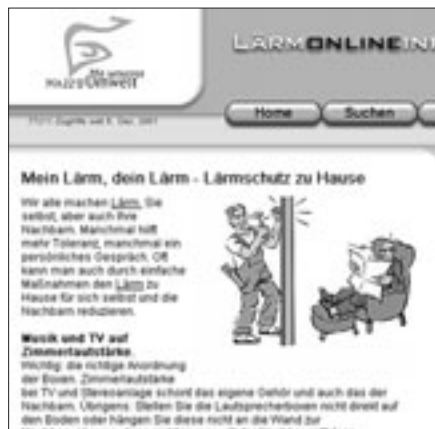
Mensch Umwelt

LÄRMONLINEIN

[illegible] Zugriffe seit 6. Dez. 2007

Home

Suchen

Mein Lärm, dein Lärm - Lärmschutz zu Hause

Wir alle machen Lärm. Sie selbst, aber auch Ihre Nachbarn. Manchmal hilft mehr Toleranz, manchmal ein persönliches Gespräch. Oft kann man auch durch einfache Maßnahmen den Lärm zu Hause für sich selbst und die Nachbarn reduzieren.

Musik und TV auf Zimmerlautstärke
Wichtig: die richtige Anordnung der Boxen. Zimmerlautstärke bei TV und Stereoanlage schont das eigene Gehör und auch das der Nachbarn. Übrigens: Stellen Sie die Lautsprecherboxen nicht direkt auf den Boden oder hängen Sie diese nicht an die Wand zur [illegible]